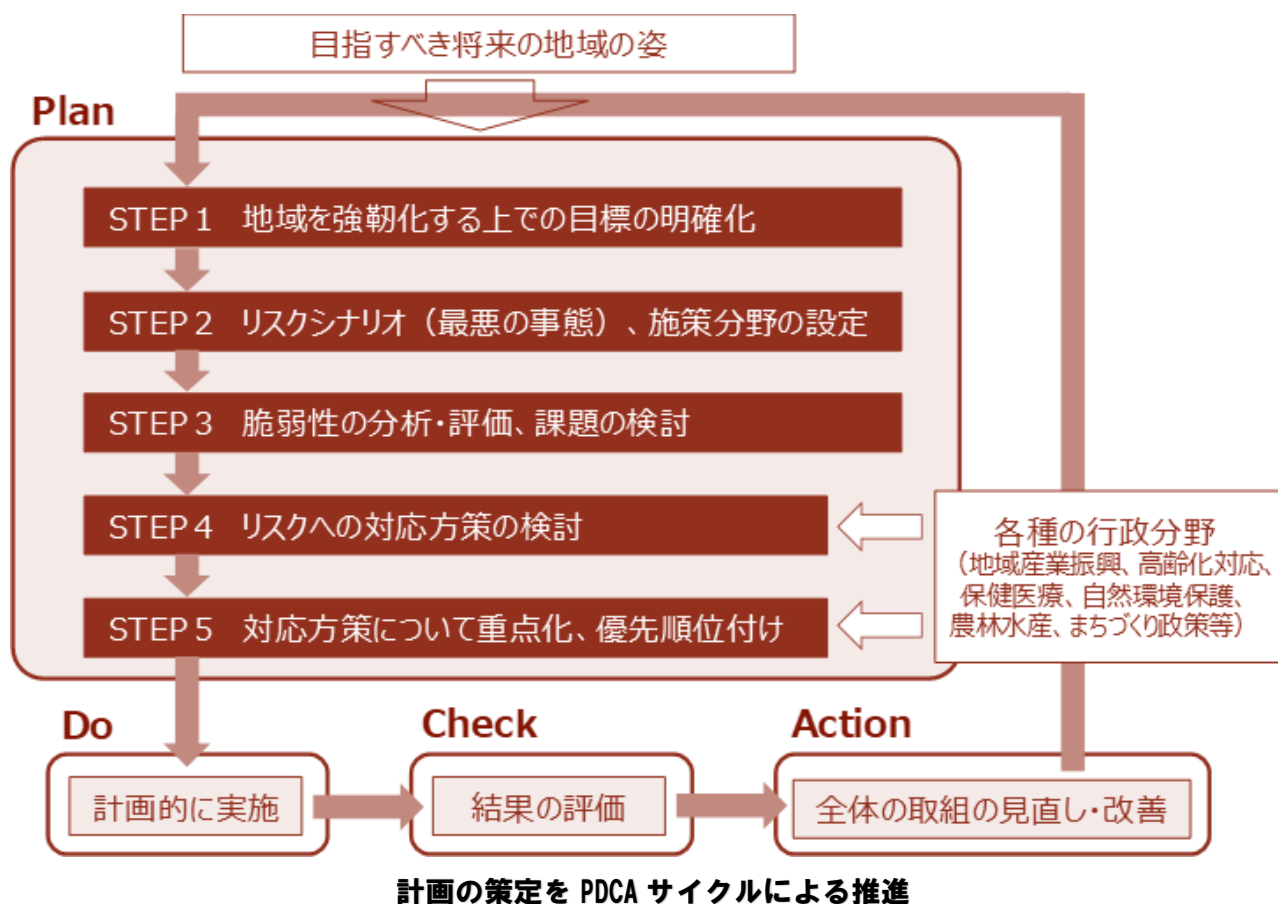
目指すべき将来の地域の姿

Plan

STEP 1　地域を強靭化する上での目標の明確化

STEP 2　リスクシナリオ（最悪の事態）、施策分野の設定

STEP 3　脆弱性の分析・評価、課題の検討

STEP 4　リスクへの対応方策の検討

STEP 5　対応方策について重点化、優先順位付け

各種の行政分野
（地域産業振興、高齢化対応、保健医療、自然環境保護、農林水産、まちづくり政策等）

Do

計画的に実施

Check

結果の評価

Action

全体の取組の見直し・改善

計画の策定を PDCA サイクルによる推進